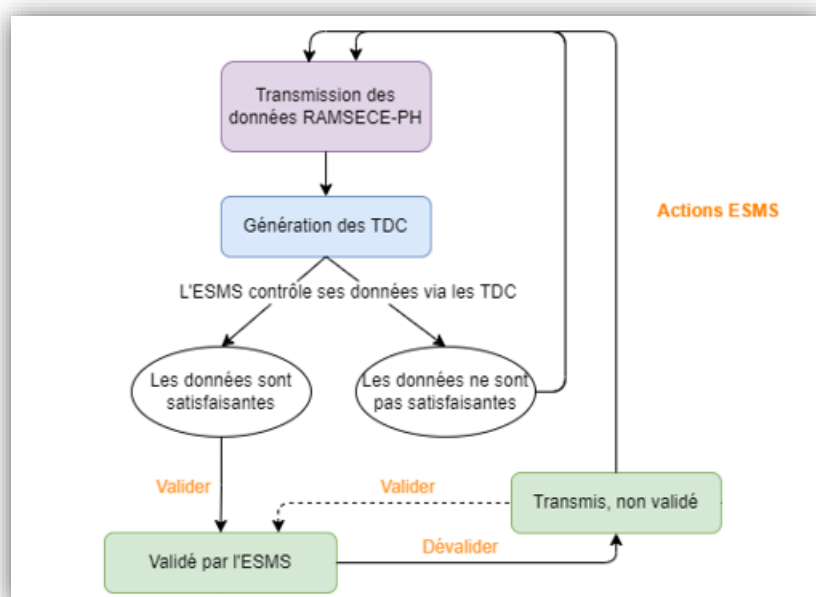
Transmission des données RAMSECE-PH

Génération des TDC

L'ESMS contrôle ses données via les TDC

Les données sont satisfaisantes

Les données ne sont pas satisfaisantes

Actions ESMS

Valider

Valider

Transmis, non validé

Validé par l'ESMS

Dévalider